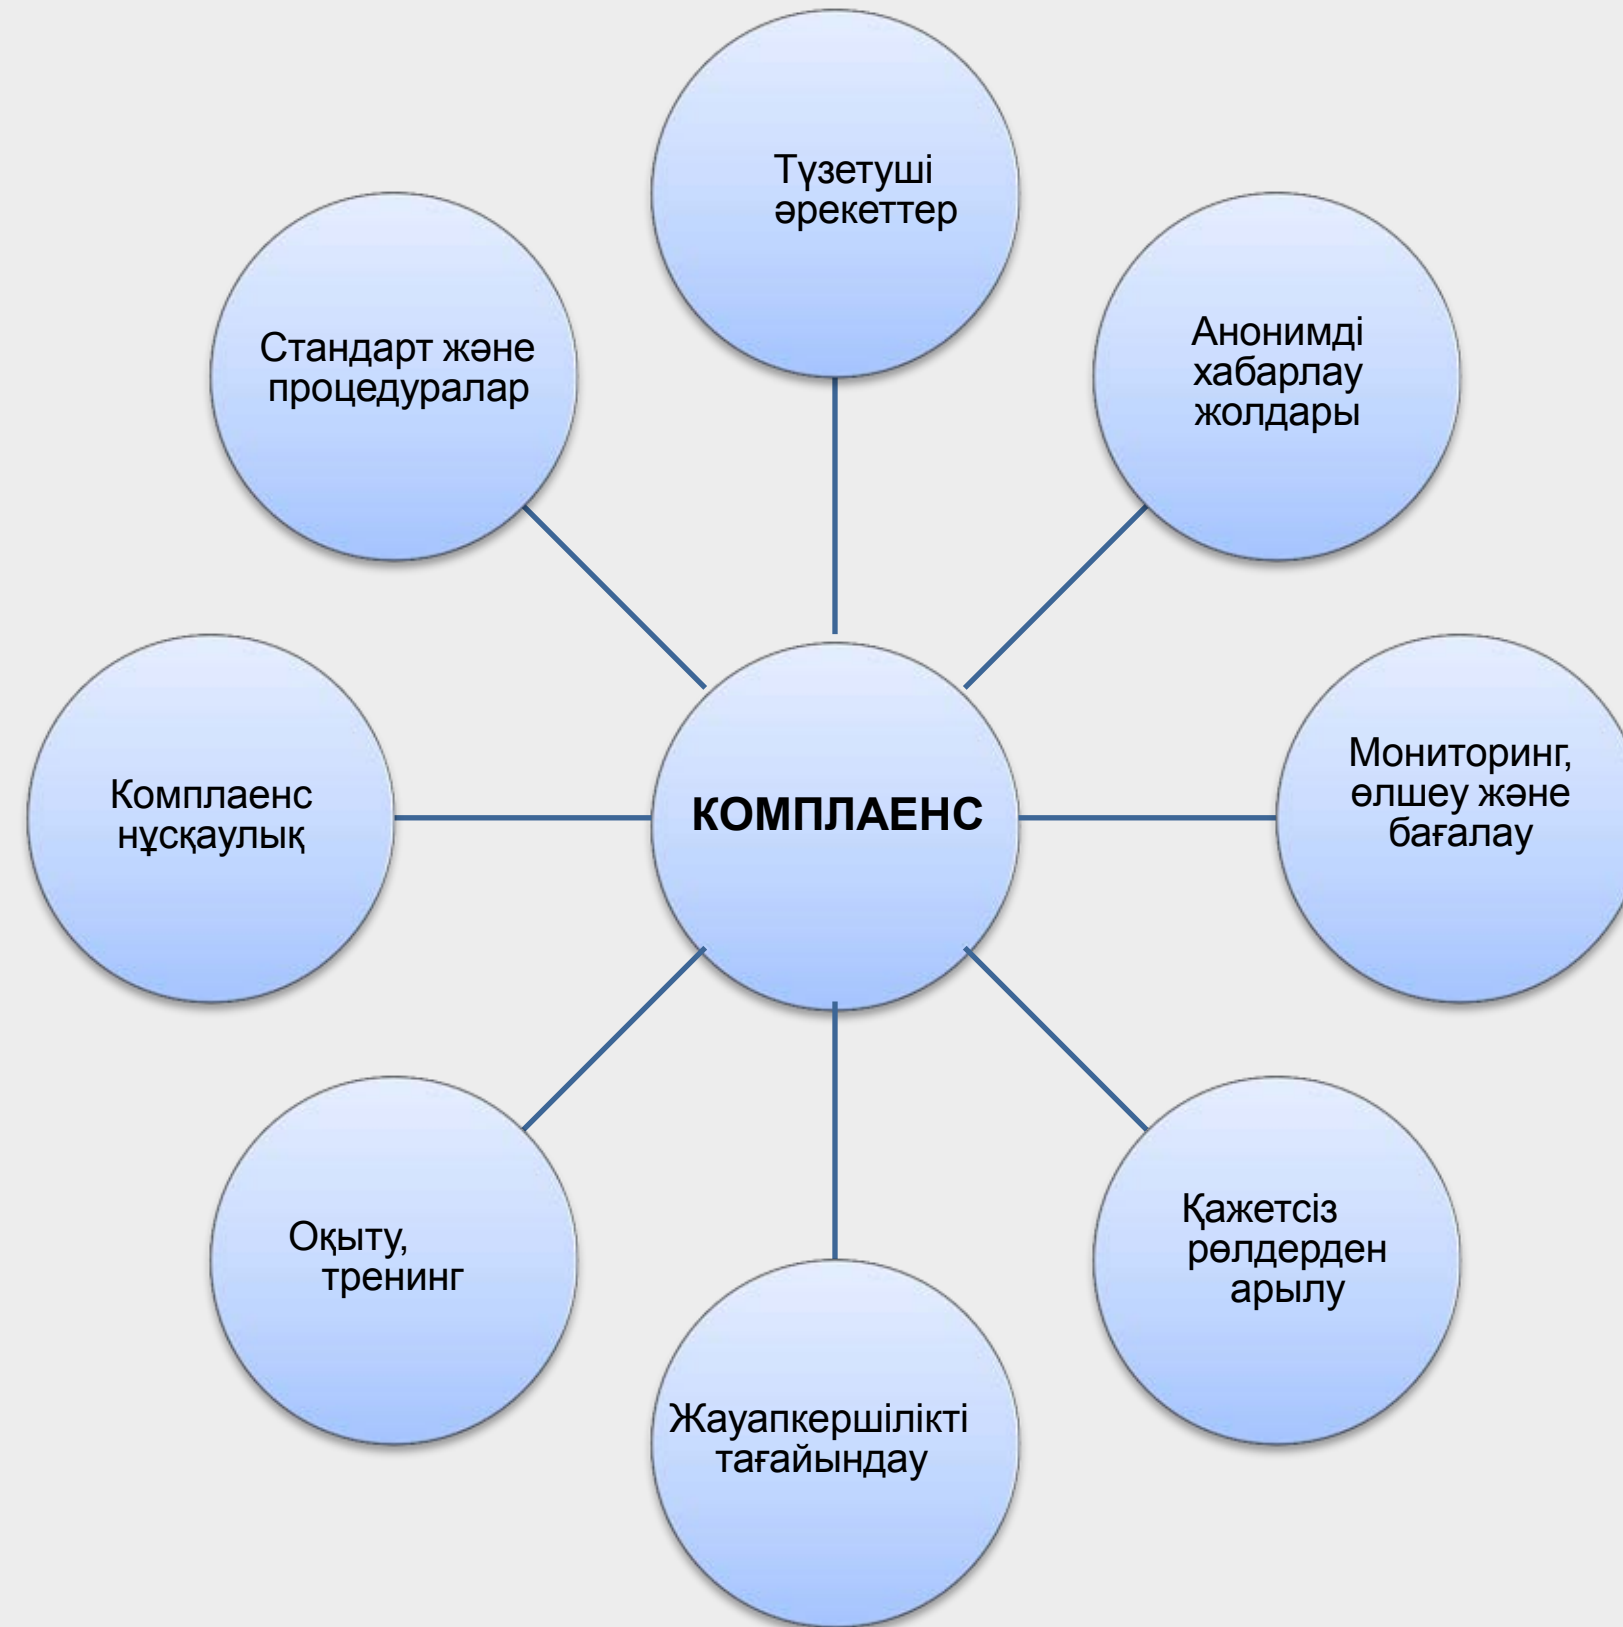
Түзетуші әрекеттер

Стандарт және процедуралар

Анонимді хабарлау жолдары

Комплаенс нұсқаулық

КОМПЛАЕНС

Мониторинг, өлшеу және бағалау

Оқыту, тренинг

Қажетсіз рөлдерден арылу

Жауапкершілікті тағайындау